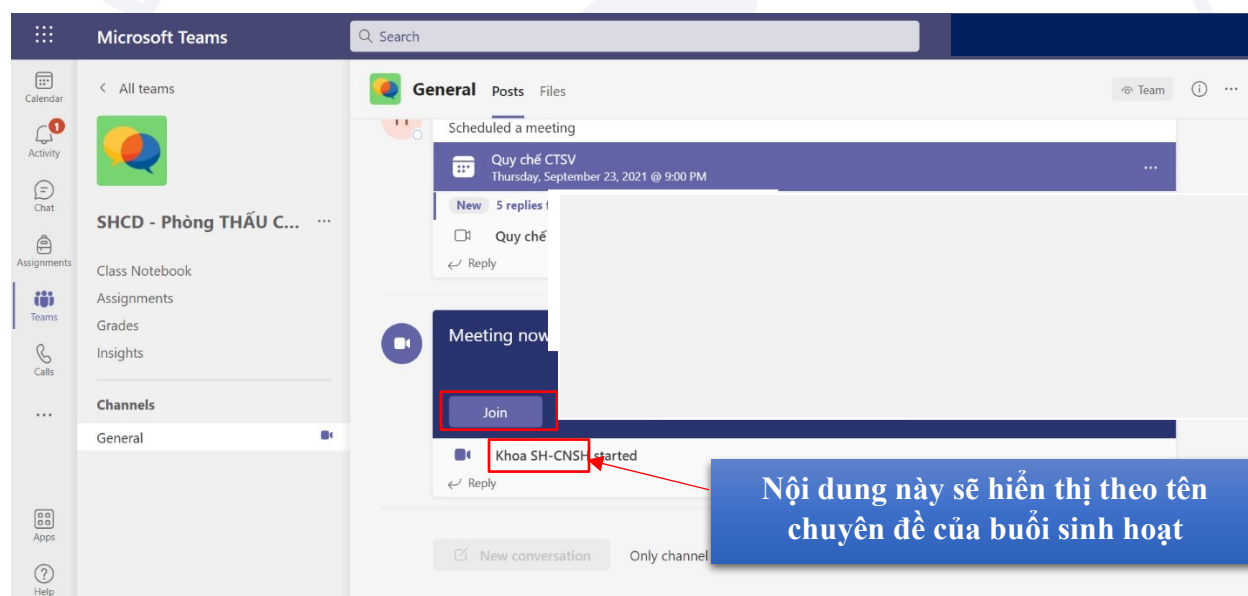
Microsoft Teams

Search

Calendar
1
Activity
Chat
Assignments
Teams
Calls
...
Apps
Help

< All teams

SHCD - Phòng THẤU C... ···

Class Notebook
Assignments
Grades
Insights

Channels
General

General Posts Files

Team ⓘ ···

Scheduled a meeting

Quy chế CTSV
Thursday, September 23, 2021 @ 9:00 PM
···

New 5 replies f

Quy chế

Reply

Meeting now

Join

Khoa SH-CNSH started

Reply

New conversation Only channel

Nội dung này sẽ hiển thị theo tên chuyên đề của buổi sinh hoạt